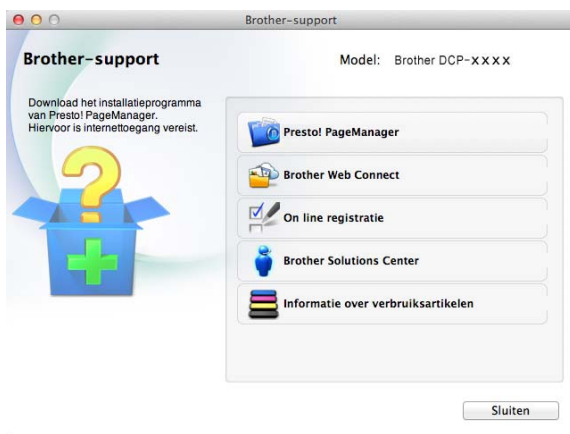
Brother-support

Brother-support

Model: Brother DCP-XXXX

Download het installatieprogramma van Presto! PageManager. Hiervoor is internettoegang vereist.

Presto! PageManager

Brother Web Connect

On line registratie

Brother Solutions Center

Informatie over verbruiksartikelen

Sluiten